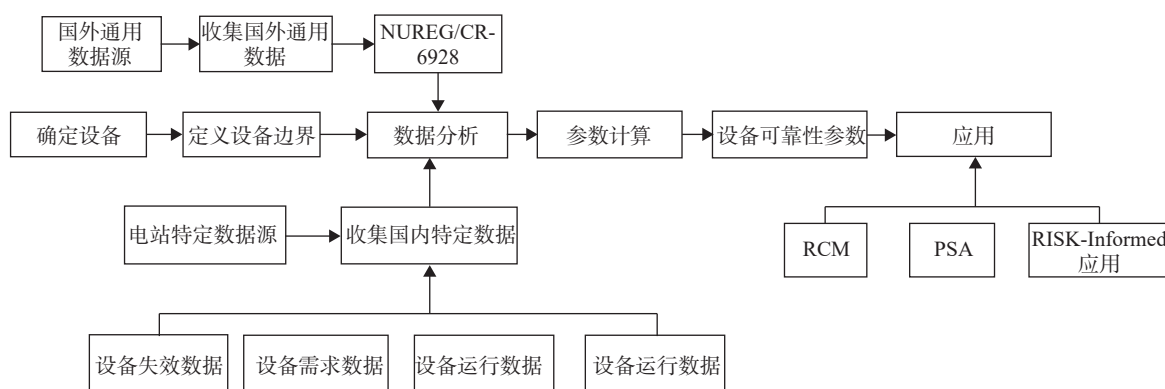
国外通用数据源

收集国外通用数据

NUREG/CR-6928

确定设备

定义设备边界

数据分析

参数计算

设备可靠性参数

应用

电站特定数据源

收集国内特定数据

RCM

PSA

RISK-Informed应用

设备失效数据

设备需求数据

设备运行数据

设备运行数据